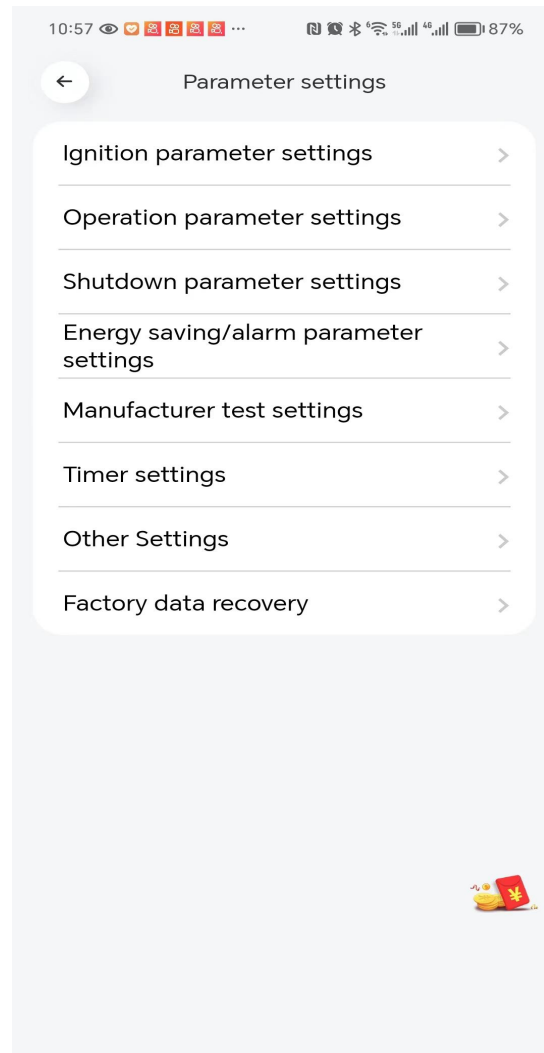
10:57 ··· 87%

Parameter settings

Ignition parameter settings

Operation parameter settings

Shutdown parameter settings

Energy saving/alarm parameter settings

Manufacturer test settings

Timer settings

Other Settings

Factory data recovery

¥